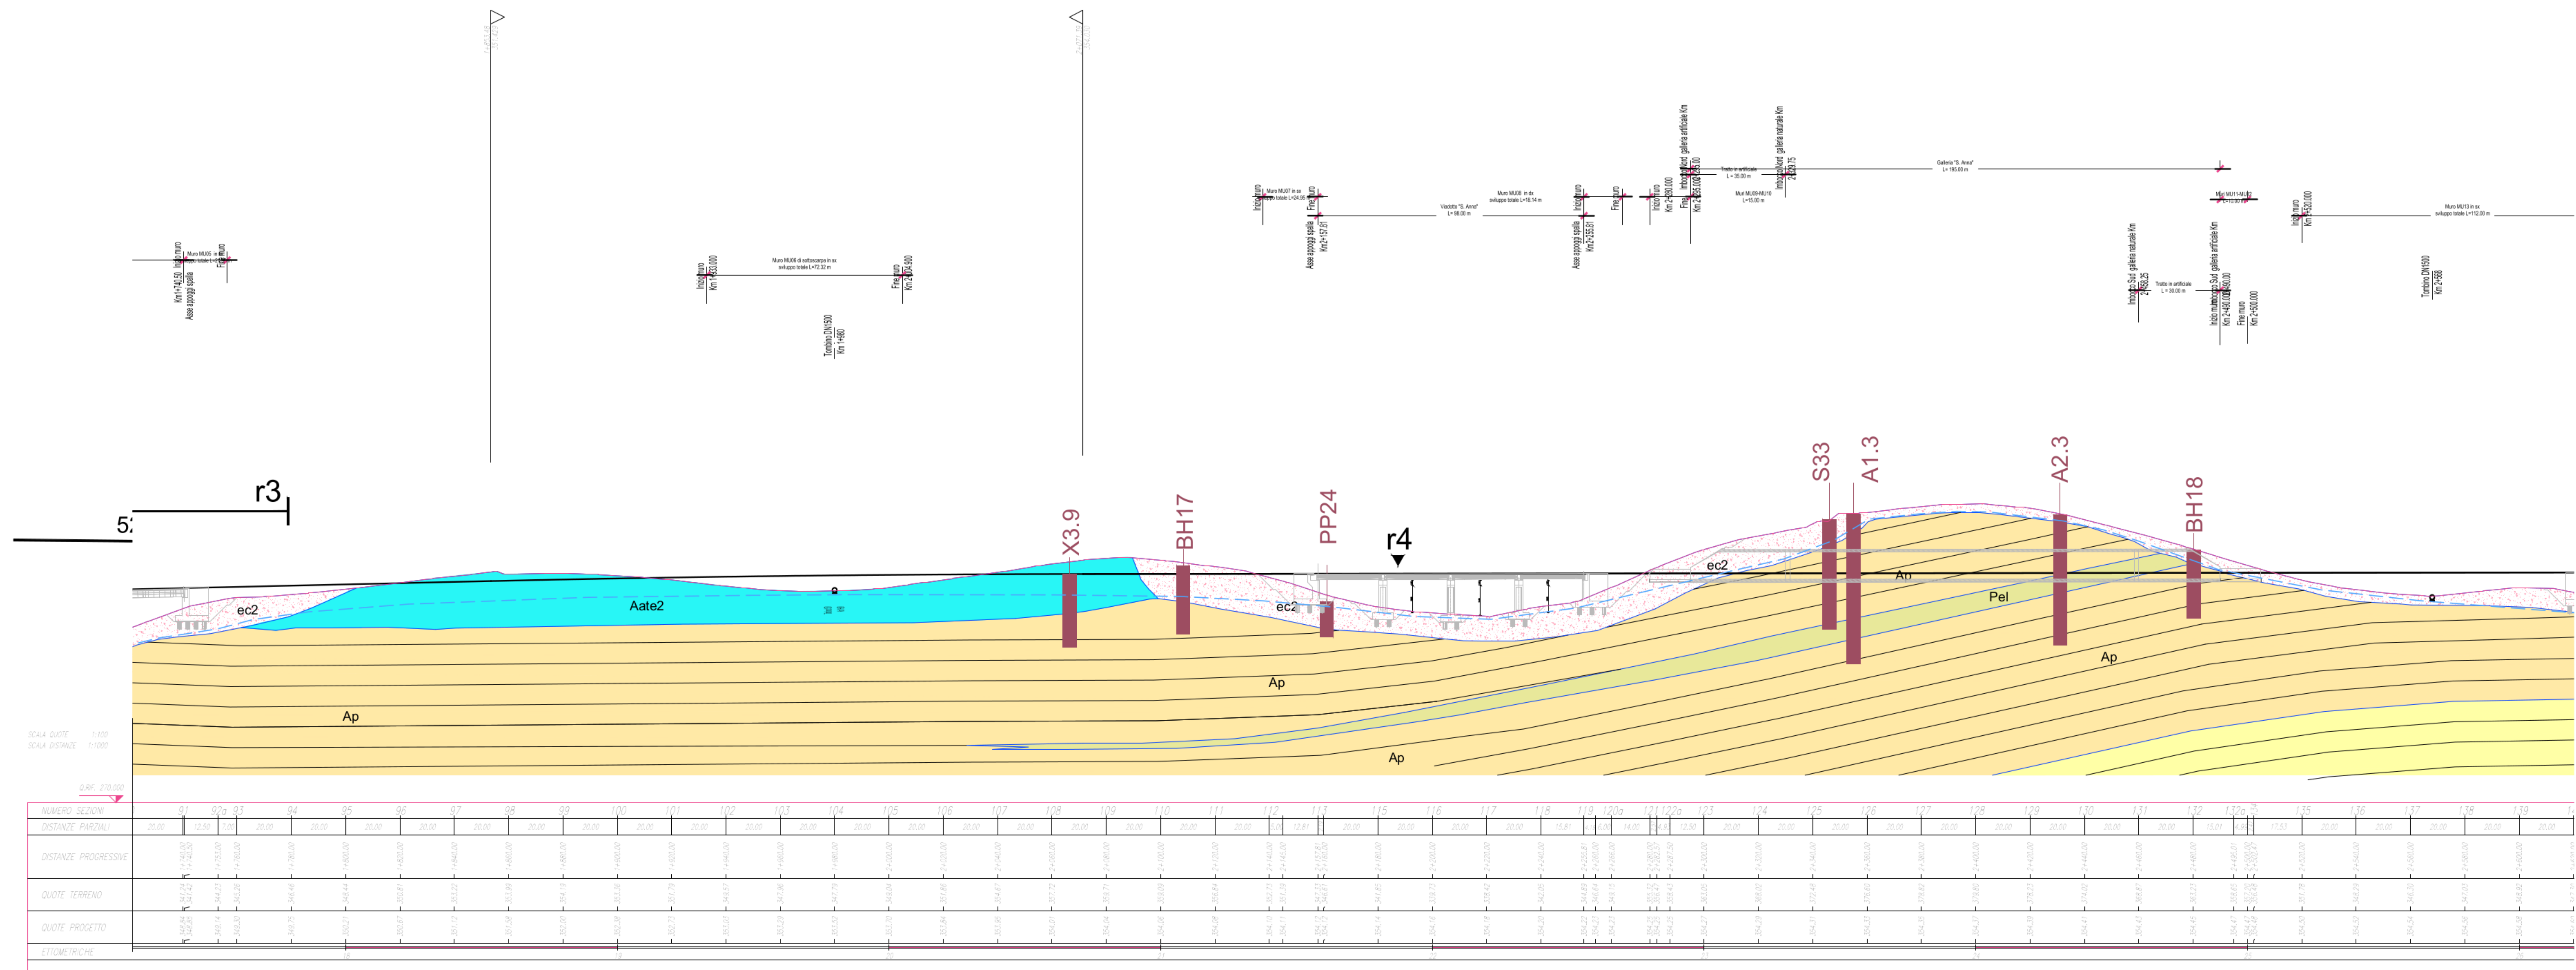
Km1+740,50 Inizio muro
Asse appoggio spalla
Muro MU05 in dx
sviluppo totale L=
Fine muro

Inizio muro
Km 1+833.000
Muro MU06 di sottoscarpa in sx
sviluppo totale L=72.32 m
Fine muro
Km 1+904.900
Tombino DN1500
Km 1+860

Inizio muro
Muro MU07 in sx
sviluppo totale L=24.90
Fine muro
Asse appoggio spalla
Km2+157.81
Viadotto "S. Anna"
L= 98.00 m
Muro MU08 in dx
sviluppo totale L=18.14 m
Inizio muro
Asse appoggio spalla
Km 2+255.81
Fine muro
Inizio muro
Km 2+280.000
Fine
Imbocco Nord galleria artificiale Km
Km 2+295.000
Tratto in artificiale
L = 30.00 m
Muri MU09-MU10
L=15.00 m
Imbocco Nord galleria naturale Km
2+325.75
Galleria "S. Anna"
L= 195.00 m
Imbocco Sud galleria naturale Km
2+520.25
Tratto in artificiale
L = 30.00 m
Imbocco Sud galleria artificiale Km
Km 2+540.000
Muri MU11-MU12
Inizio muro
Fine muro
Km 2+560.000
Inizio muro
Km 2+520.000
Muro MU13 in sx
sviluppo totale L=112.00 m
Tombino DN1500
Km 2+568

r3
52
r4
X3.9
BH17
PP24
S33
A1.3
A2.3
BH18
ec2
Aate2
ec2
ec2
Ap
Pel
Ap
Ap
Ap
Ap

SCALA QUOTE 1:100
SCALA DISTANZE 1:1000
Q.RIF. 270.000

NUMERO SEZIONI
DISTANZE PARZIALI
DISTANZE PROGRESSIVE
QUOTE TERRENO
QUOTE PROGETTO
ETTOMETRICHE

91 92a 93 94 95 96 97 98 99 100 101 102 103 104 105 106 107 108 109 110 111 112 113 115 116 117 118 119 120a 121 122a 123 124 125 126 127 128 129 130 131 132 132a 135 136 137 138 139